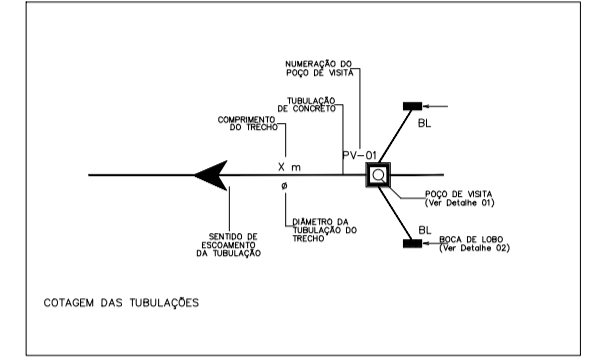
NUMERAÇÃO DO POÇO DE VISITA

TUBULAÇÃO DE CONCRETO

COMPRIMENTO DO TRECHO

BL

X m

PV-01

ø

POÇO DE VISITA
(Ver Detalhe 01)

SENTIDO DE ESCOAMENTO DA TUBULAÇÃO

DIÂMETRO DA TUBULAÇÃO DO TRECHO

BL

BOCA DE LOBO
(Ver Detalhe 02)

COTAGEM DAS TUBULAÇÕES